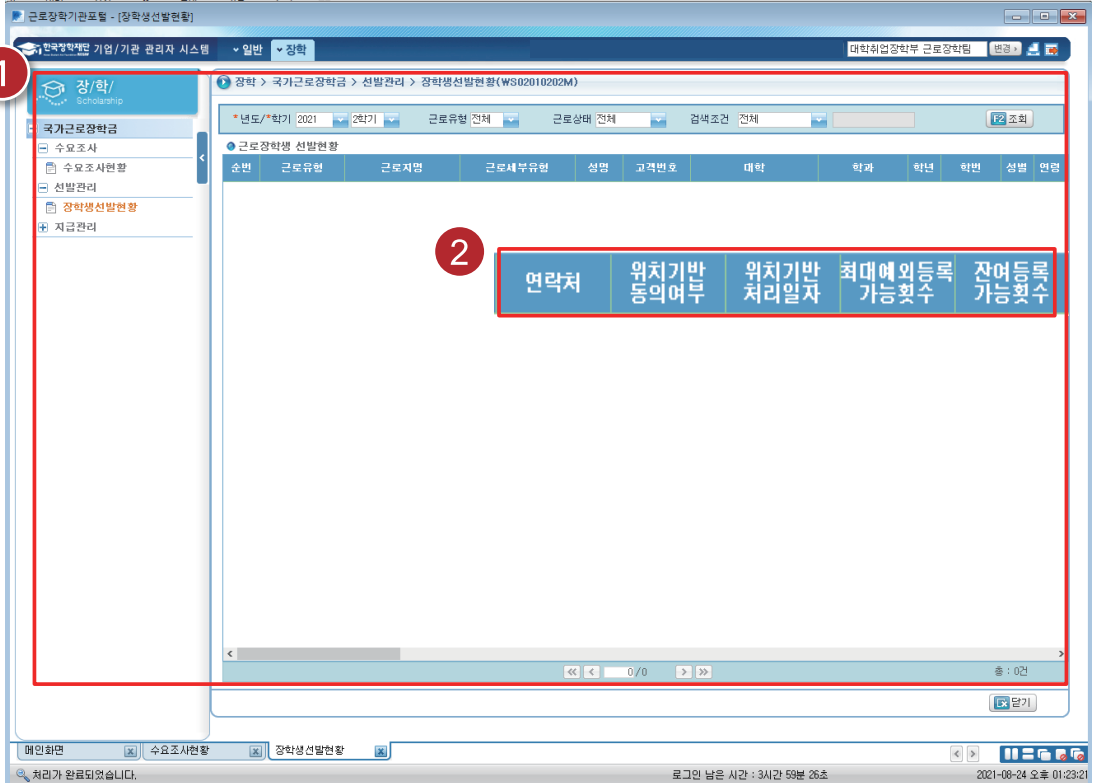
근로장학기관포털 - [장학생선발현황]

한국장학재단 기업/기관 관리자 시스템 일반 장학

대학취업장학부 근로장학팀 변경

1

장/학/
Scholarship

국가근로장학금
수요조사
수요조사현황
선발관리
장학생선발현황
지급관리

장학 > 국가근로장학금 > 선발관리 > 장학생선발현황(WS02010202M)

*년도/*학기 2021 2학기 근로유형 전체 근로상태 전체 검색조건 전체 F2 조회

근로장학생 선발현황

| 순번 | 근로유형 | 근로지명 | 근로세부유형 | 성명 | 고객번호 | 대학 | 학과 | 학년 | 학번 | 성별 | 연령 |
|---|---|---|---|---|---|---|---|---|---|---|---|

2

| 연락처 | 위치기반 동의여부 | 위치기반 처리일자 | 최대예외등록 가능횟수 | 잔여등록 가능횟수 |
|---|---|---|---|---|

0/0

총 : 0건

닫기

메인화면 수요조사현황 장학생선발현황

처리가 완료되었습니다.

로그인 남은 시간 : 3시간 59분 26초

2021-08-24 오후 01:23:21